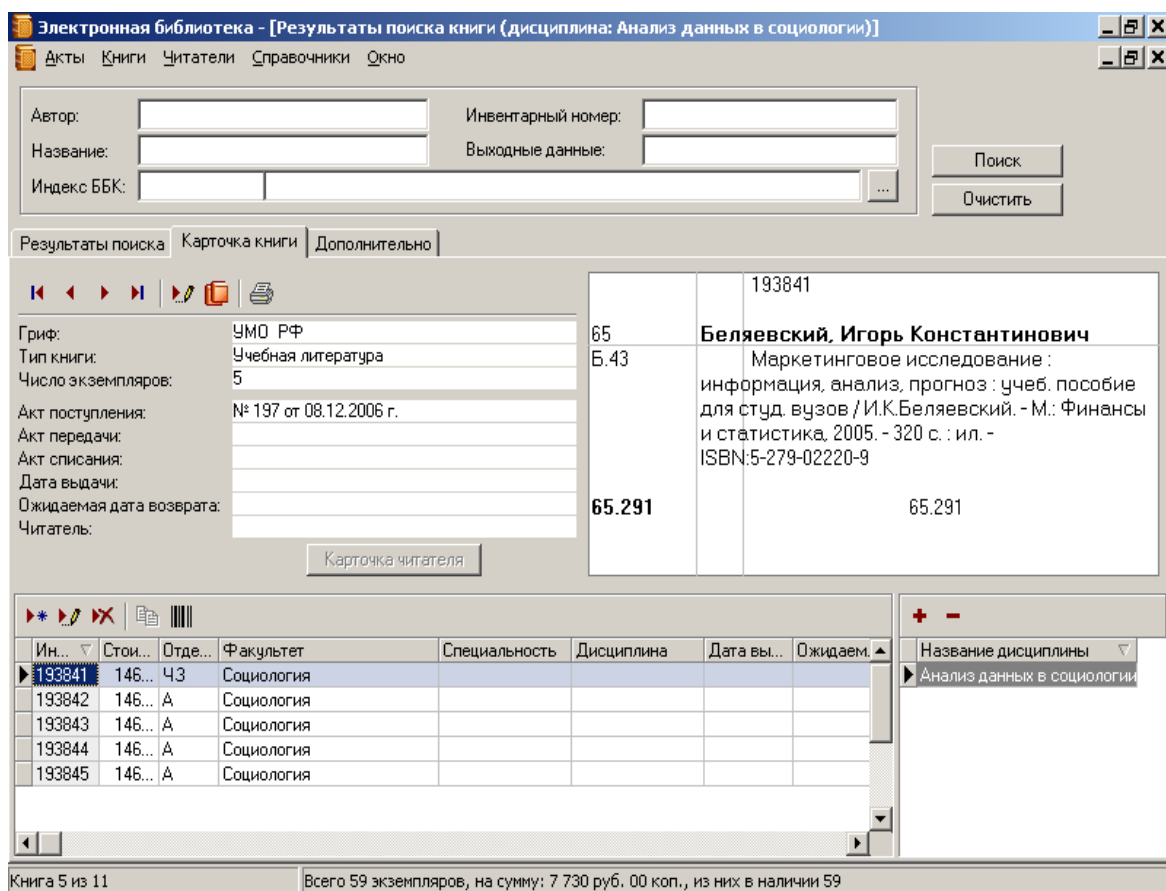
Электронная библиотека - [Результаты поиска книги (дисциплина: Анализ данных в социологии)]

Акты Книги Читатели Справочники Окно

Автор:
Название:
Индекс ББК:
Инвентарный номер:
Выходные данные:
...
Поиск
Очистить

Результаты поиска | Карточка книги | Дополнительно

Гриф: УМО РФ
Тип книги: Учебная литература
Число экземпляров: 5
Акт поступления: № 197 от 08.12.2006 г.
Акт передачи:
Акт списания:
Дата выдачи:
Ожидаемая дата возврата:
Читатель:
Карточка читателя

193841
65 **Беляевский, Игорь Константинович**
Б.43 Маркетинговое исследование : информация, анализ, прогноз : учеб. пособие для студ. вузов / И.К.Беляевский. - М.: Финансы и статистика, 2005. - 320 с. : ил. - ISBN:5-279-02220-9
**65.291** 65.291

| Ин... | Стои... | Отде... | Факультет | Специальность | Дисциплина | Дата вы... | Ожидаем... |
|---|---|---|---|---|---|---|---|
| 193841 | 146... | ЧЗ | Социология | | | | |
| 193842 | 146... | А | Социология | | | | |
| 193843 | 146... | А | Социология | | | | |
| 193844 | 146... | А | Социология | | | | |
| 193845 | 146... | А | Социология | | | | |

| Название дисциплины |
|---|
| Анализ данных в социологии |

Книга 5 из 11
Всего 59 экземпляров, на сумму: 7 730 руб. 00 коп., из них в наличии 59